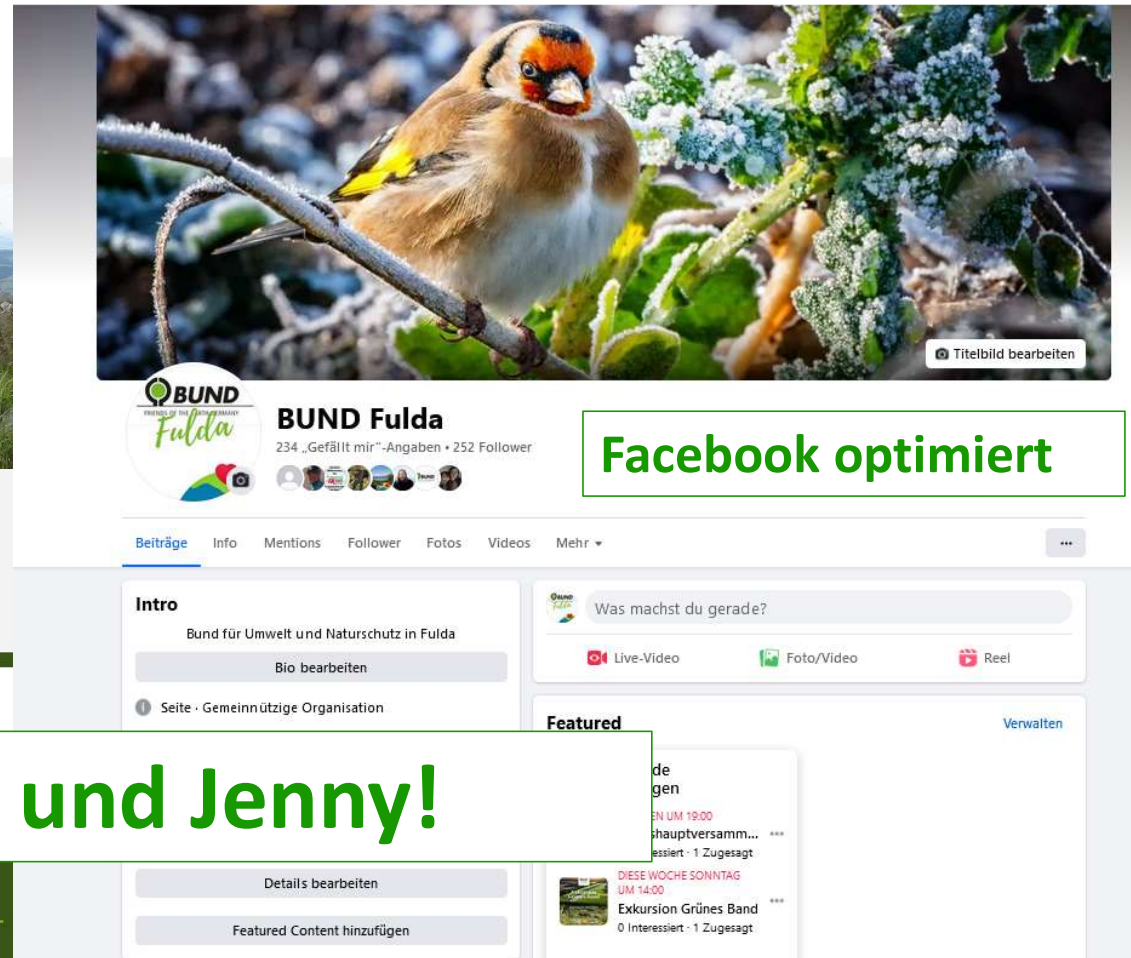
Titelbild bearbeiten

BUND
FRIENDS OF THE EARTH GERMANY
Fulda

BUND Fulda
234 „Gefällt mir"-Angaben • 252 Follower

Facebook optimiert

Beiträge Info Mentions Follower Fotos Videos Mehr ▾ ···

Intro
Bund für Umwelt und Naturschutz in Fulda
Bio bearbeiten
Seite · Gemeinnützige Organisation

und Jenny!

Details bearbeiten
Featured Content hinzufügen

Was machst du gerade?
Live-Video Foto/Video Reel

Featured Verwalten
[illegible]de
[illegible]gen
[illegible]EN UM 19:00
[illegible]shauptversamm... ···
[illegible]essiert · 1 Zugesagt
DIESE WOCHE SONNTAG UM 14:00
Exkursion Grünes Band ···
0 Interessiert · 1 Zugesagt